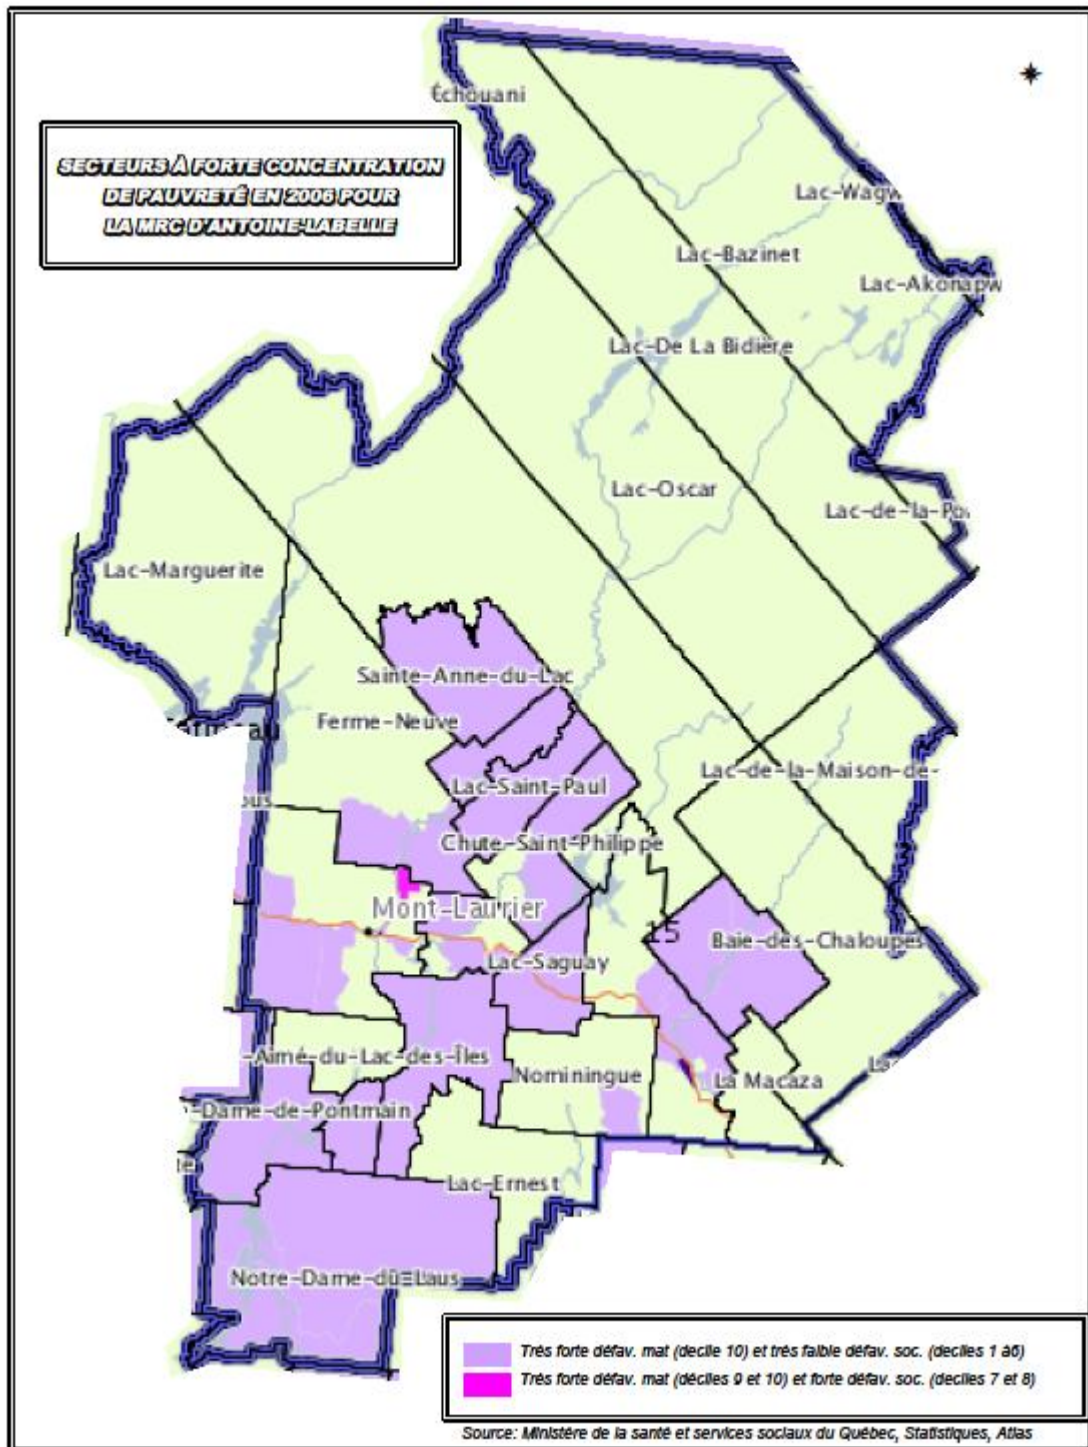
SECTEURS À FORTE CONCENTRATION DE PAUVRETÉ EN 2006 POUR LA MRC D'ANTOINE-LABELLE

Échouani
Lac-Wagw
Lac-Bazinet
Lac-Akonapw
Lac-De La Bidière
Lac-Oscar
Lac-de-la-Po
Lac-Marguerite
Sainte-Anne-du-Lac
Ferme-Neuve
Lac-Saint-Paul
Lac-de-la-Maison-de-
Chute-Saint-Philippe
Mont-Laurier
15
Baie-des-Chaloupes
Lac-Saguay
-Aimé-du-Lac-des-Îles
Nominingue
La Macaza
-Dame-de-Pontmain
Lac-Ernest
Notre-Dame-du-Laus

Très forte défav. mat (decile 10) et très faible défav. soc. (deciles 1 à6)
Très forte défav. mat (déciles 9 et 10) et forte défav. soc. (deciles 7 et 8)

Source: Ministère de la santé et services sociaux du Québec, Statistiques, Atlas